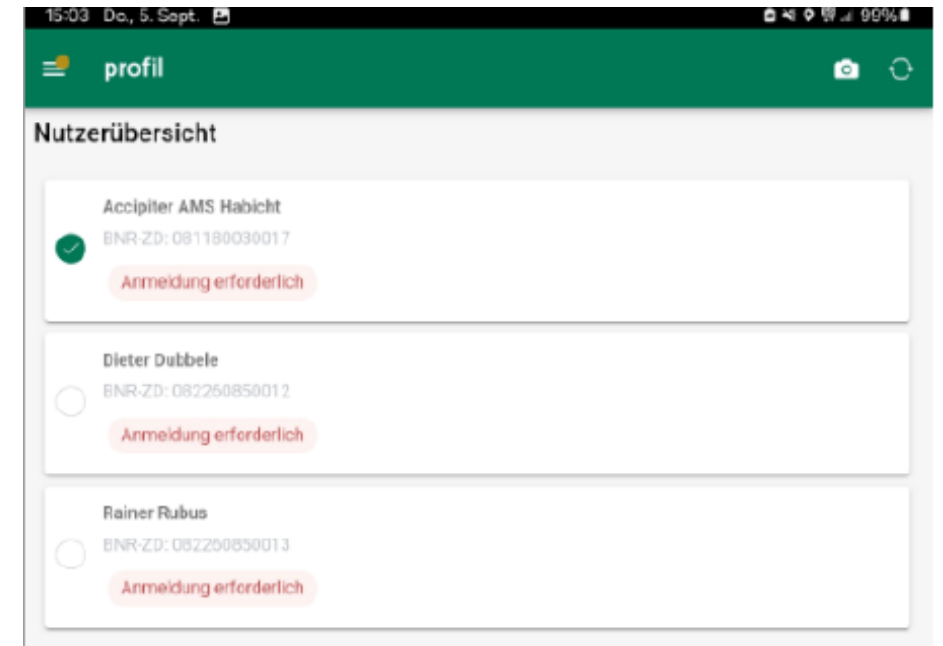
15:03 Do., 5. Sept.

99%

profil

Nutzerübersicht

Accipiter AMS Habicht
BNR-ZD: 081180030017
Anmeldung erforderlich

Dieter Dubbele
BNR-ZD: 082250850012
Anmeldung erforderlich

Rainer Rubus
BNR-ZD: 082250850013
Anmeldung erforderlich